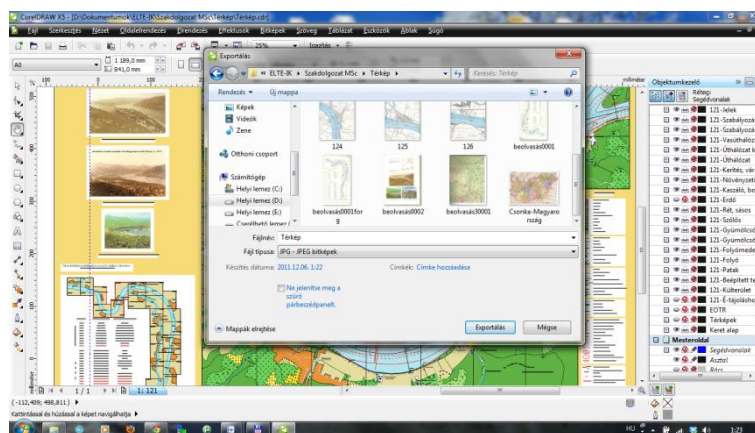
CorelDRAW X5 - [D:\Dokumentumok\ELTE-IK\Szakdolgozat MSc\Térkép\Térkép.cdr]

Fájl Szerkesztés Nézet Oldalelrendezés Elrendezés Effektusok Bitképek Szöveg Táblázat Eszközök Ablak Súgó

A0

1 189,0 mm
841,0 mm

25%

Igazítás

Exportálás

« ELTE-IK › Szakdolgozat MSc › Térkép ›

Keresés: Térkép

Rendezés ▾ Új mappa

Képek
Videók
Zene

Otthoni csoport

Számítógép
Helyi lemez (C:)
Helyi lemez (D:)
Helyi lemez (E:)
Cserélhető lemez (

124 125 126 beolvasás0001

beolvasás0001forg beolvasás0002 beolvasás30001 Csonka-Magyarország

Fájlnév: Térkép

Fájl típusa: JPG - JPEG bitképek

Készítés dátuma: 2011.12.06. 1:22 Címkék: Címke hozzáadása

Ne jelenítse meg a szűrő párbeszédpanelt.

Mappák elrejtése

Exportálás Mégse

milliméter

Objektumkezelő

Réteg: Segédvonalak

121-Jelek
121-Szabályozá
121-Szabályozá
121-Vasútihálóz
121-Úthálózat k
121-Úthálózat
121-Kerítés, vár
121-Növényzeti
121-Kaszáló, bo
121-Erdő
121-Rét, sásos
121-Szőlős
121-Gyümölcsö
121-Gyümölcsö
121-Folyómede
121-Folyó
121-Patak
121-Beépített te
121-Külterület
121-É-tájolásho
EOTR
Térképek
Keret alap

Mesteroldal
Segédvonalak
Asztal
Rács

1 / 1 1: 121

( -112,409; 498,811 )

Kattintással és húzással a képet navigálhatja

HU 1:23